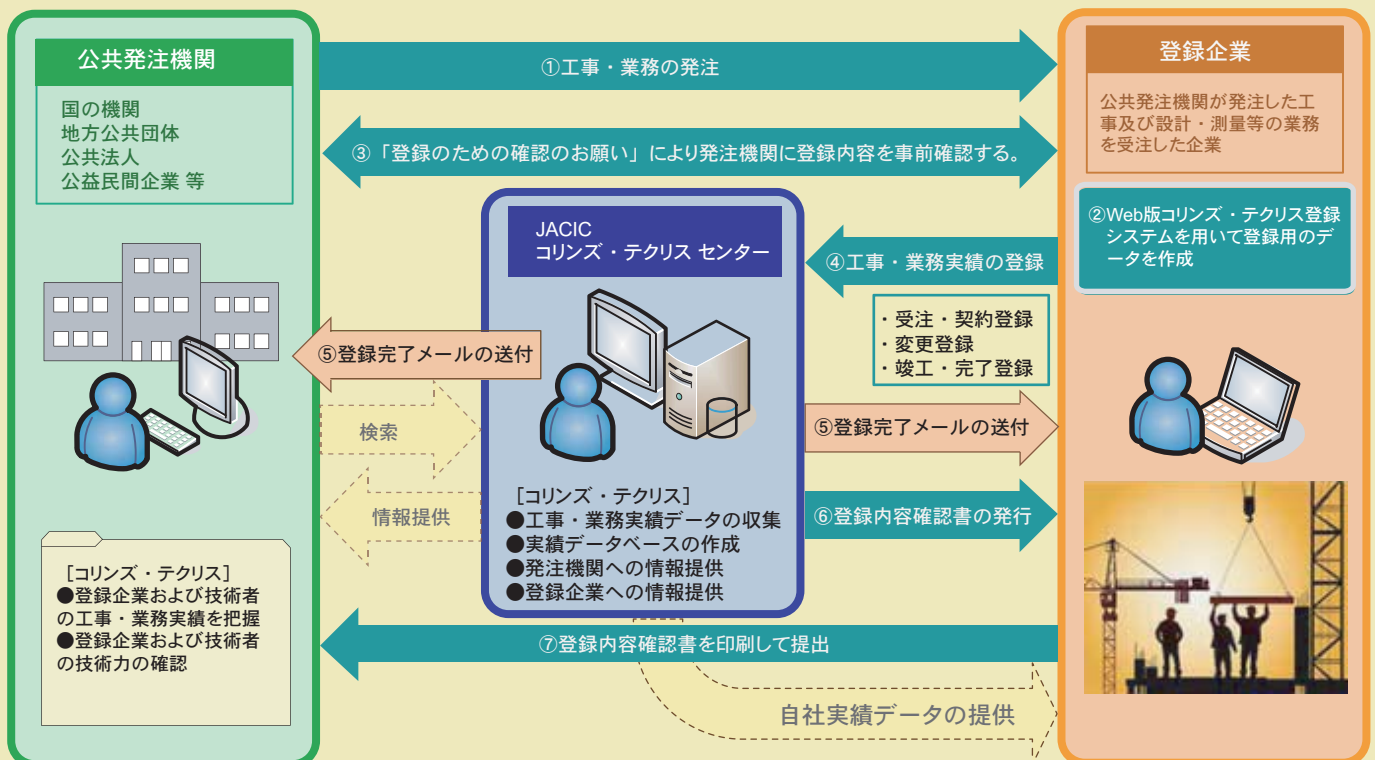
公共発注機関

国の機関
地方公共団体
公共法人
公益民間企業 等

①工事・業務の発注

③「登録のための確認のお願い」により発注機関に登録内容を事前確認する。

登録企業

公共発注機関が発注した工事及び設計・測量等の業務を受注した企業

②Web版コリンズ・テクリス登録システムを用いて登録用のデータを作成

JACIC
コリンズ・テクリス センター

④工事・業務実績の登録

・受注・契約登録
・変更登録
・竣工・完了登録

⑤登録完了メールの送付

検索

⑤登録完了メールの送付

情報提供

［コリンズ・テクリス］
●工事・業務実績データの収集
●実績データベースの作成
●発注機関への情報提供
●登録企業への情報提供

⑥登録内容確認書の発行

［コリンズ・テクリス］
●登録企業および技術者の工事・業務実績を把握
●登録企業および技術者の技術力の確認

⑦登録内容確認書を印刷して提出

自社実績データの提供